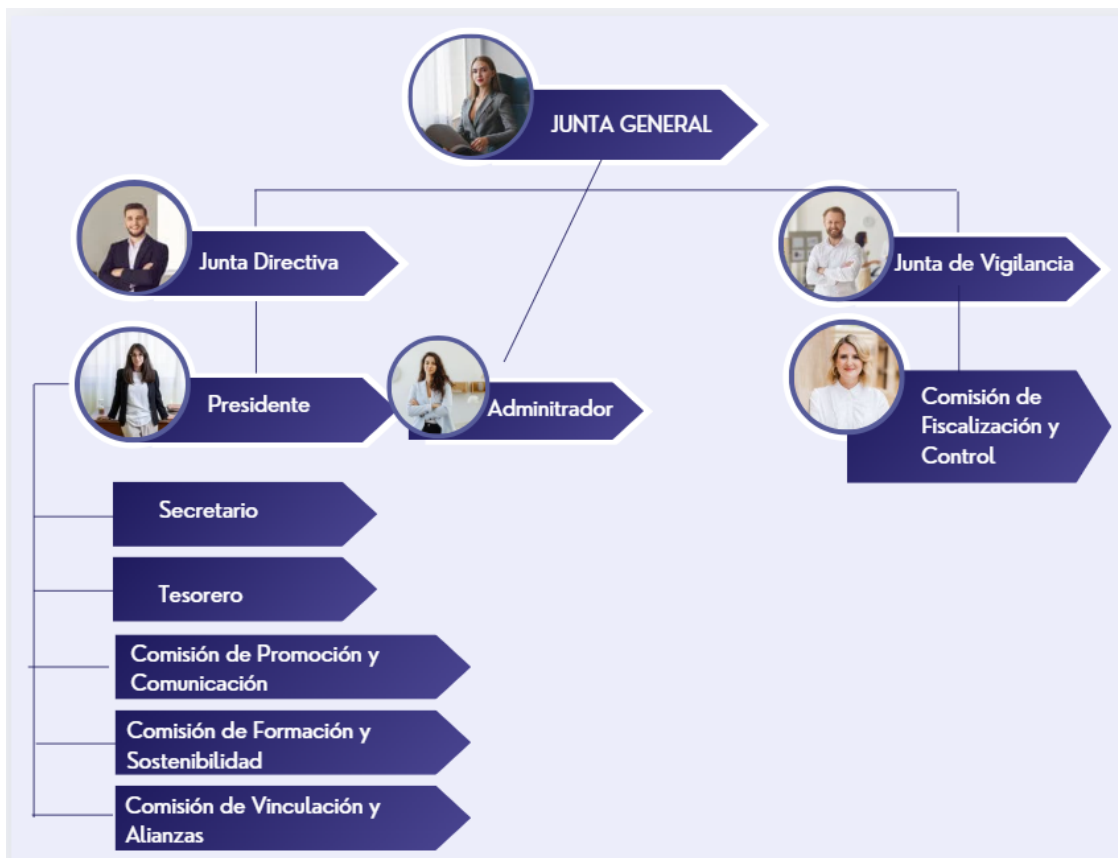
JUNTA GENERAL

Junta Directiva

Junta de Vigilancia

Presidente

Adminitrador

Comisión de Fiscalización y Control

Secretario

Tesorero

Comisión de Promoción y Comunicación

Comisión de Formación y Sostenibilidad

Comisión de Vinculación y Alianzas